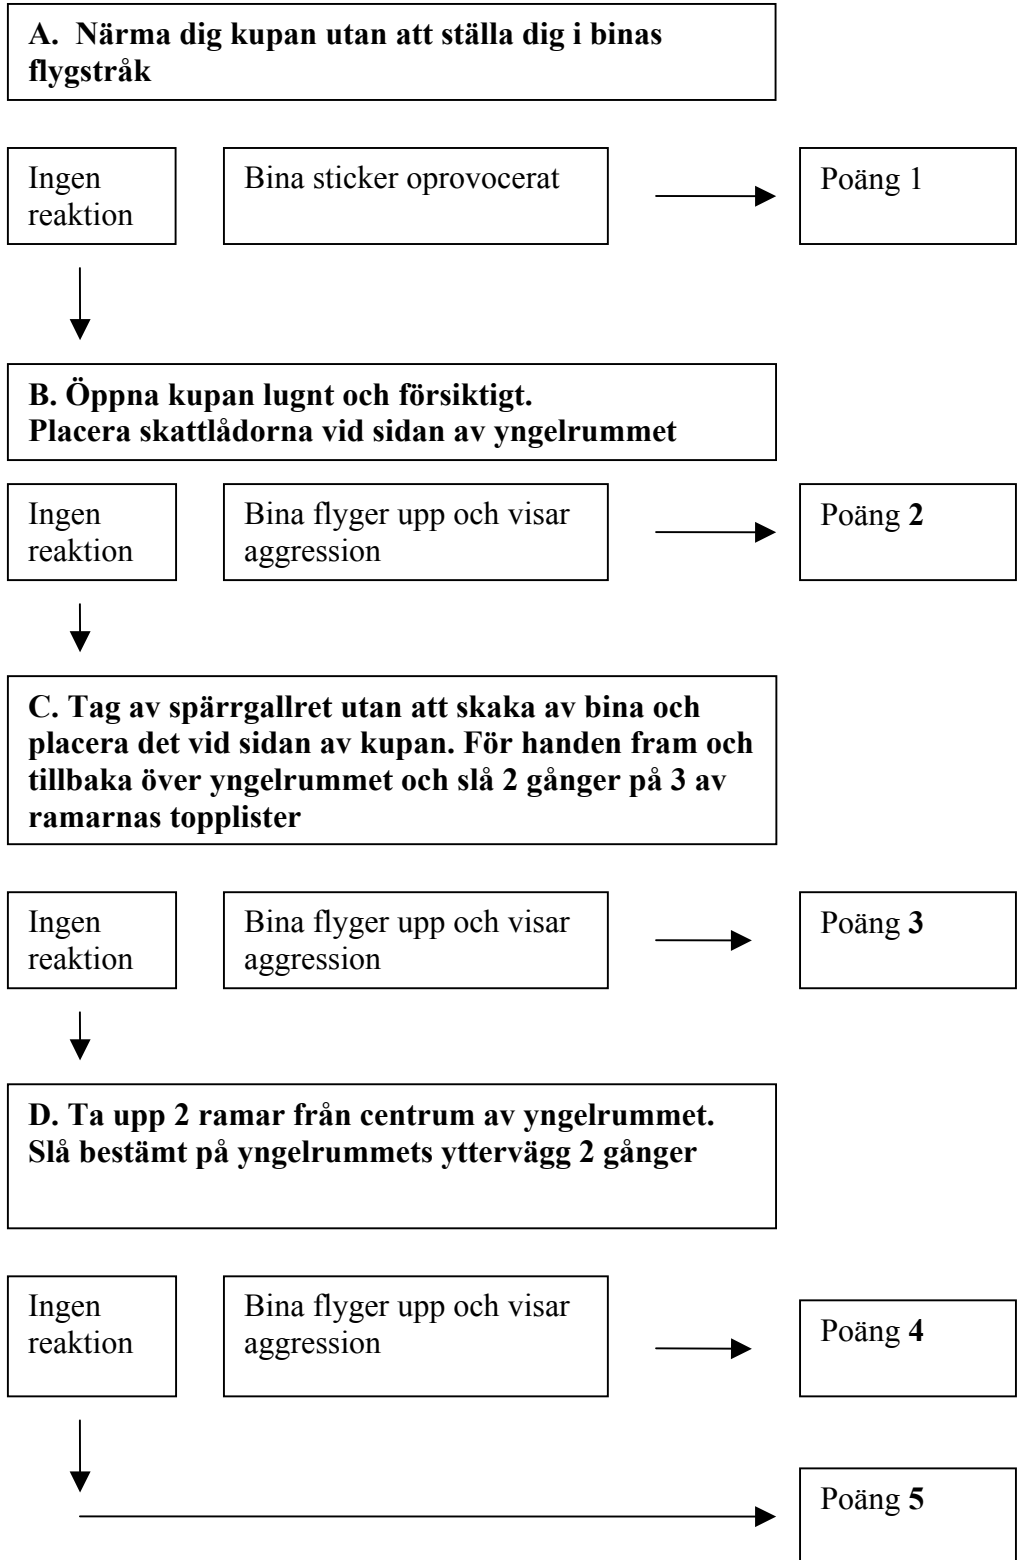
A. Närma dig kupan utan att ställa dig i binas flygstråk

Ingen reaktion

Bina sticker oprovocerat

Poäng 1

B. Öppna kupan lugnt och försiktigt.
Placera skattlådorna vid sidan av yngelrummet

Ingen reaktion

Bina flyger upp och visar aggression

Poäng 2

C. Tag av spärrgallret utan att skaka av bina och placera det vid sidan av kupan. För handen fram och tillbaka över yngelrummet och slå 2 gånger på 3 av ramarnas topplister

Ingen reaktion

Bina flyger upp och visar aggression

Poäng 3

D. Ta upp 2 ramar från centrum av yngelrummet.
Slå bestämt på yngelrummets yttervägg 2 gånger

Ingen reaktion

Bina flyger upp och visar aggression

Poäng 4

Poäng 5